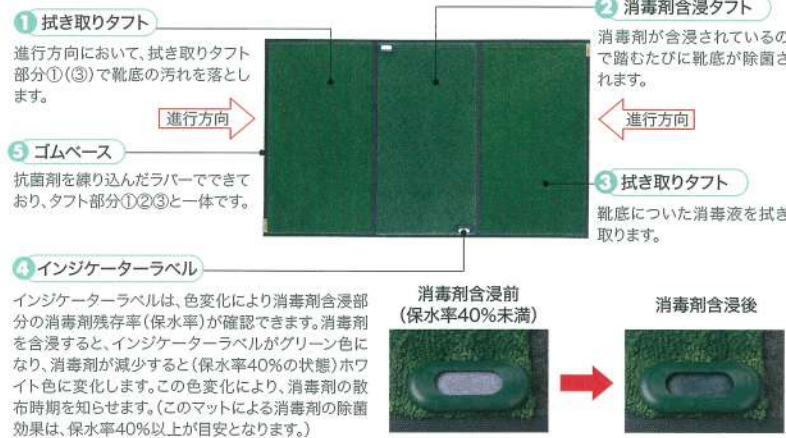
1 拭き取りタフト

進行方向において、拭き取りタフト部分①(③)で靴底の汚れを落とします。

進行方向

5 ゴムベース

抗菌剤を練り込んだラバーでできており、タフト部分①②③と一体です。

2 消毒剤含浸タフト

消毒剤が含浸されているので踏むたびに靴底が除菌されます。

進行方向

3 拭き取りタフト

靴底についた消毒液を拭き取ります。

4 インジケーターラベル

インジケーターラベルは、色変化により消毒剤含浸部分の消毒剤残存率(保水率)が確認できます。消毒剤を含浸すると、インジケーターラベルがグリーン色になり、消毒剤が減少すると(保水率40%の状態)ホワイト色に変化します。この色変化により、消毒剤の散布時期を知らせます。(このマットによる消毒剤の除菌効果は、保水率40%以上が目安となります。)

消毒剤含浸前
(保水率40%未満)

消毒剤含浸後